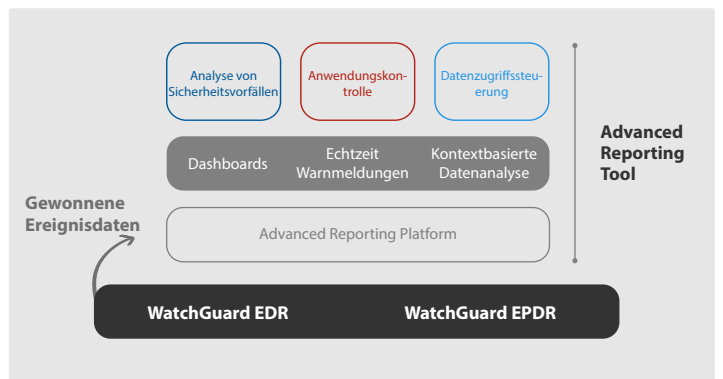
Analyse von Sicherheitsvorfällen

Anwendungskontrolle

Datenzugriffssteuerung

Dashboards

Echtzeit Warnmeldungen

Kontextbasierte Datenanalyse

Advanced Reporting Tool

Gewonnene Ereignisdaten

Advanced Reporting Platform

WatchGuard EDR

WatchGuard EPDR